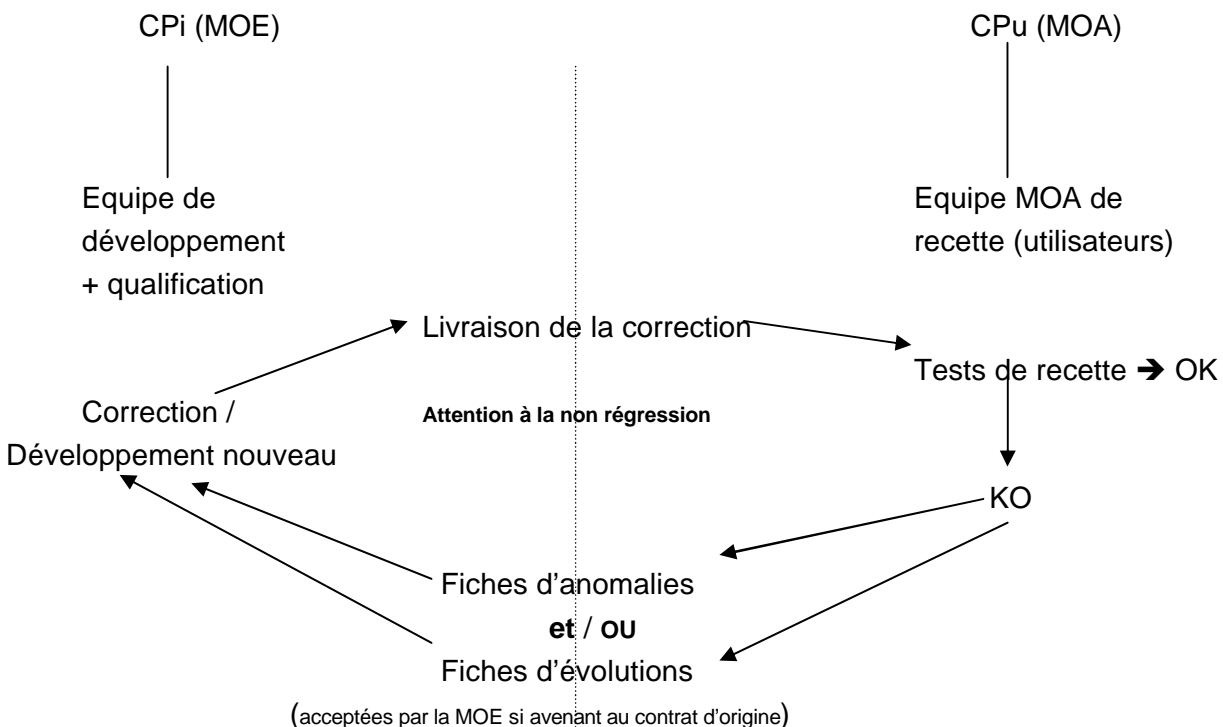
CPi (MOE)

CPu (MOA)

Equipe de développement + qualification

Equipe MOA de recette (utilisateurs)

Livraison de la correction

Tests de recette → OK

Correction / Développement nouveau

Attention à la non régression

KO

Fiches d'anomalies

et / OU

Fiches d'évolutions

(acceptées par la MOE si avenant au contrat d'origine)